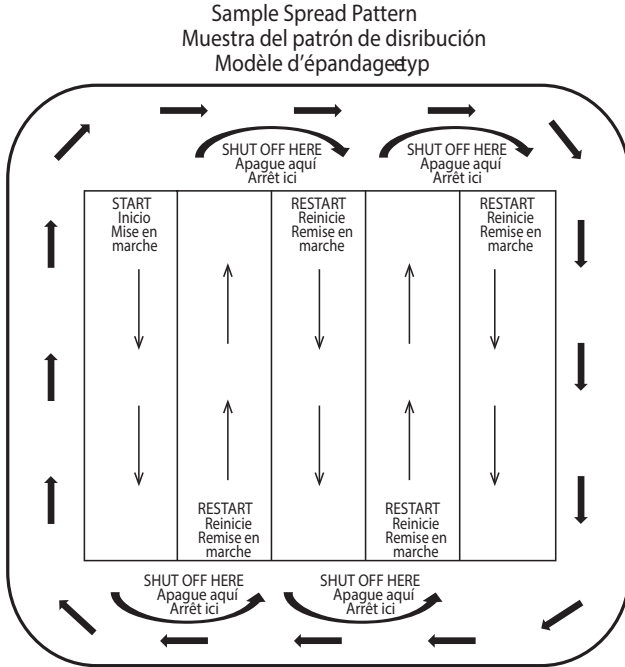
Sample Spread Pattern
Muestra del patrón de disribución
Modèle d'épandagetyp

SHUT OFF HERE
Apague aquí
Arrêt ici

SHUT OFF HERE
Apague aquí
Arrêt ici

START
Inicio
Mise en marche

RESTART
Reinicie
Remise en marche

RESTART
Reinicie
Remise en marche

RESTART
Reinicie
Remise en marche

RESTART
Reinicie
Remise en marche

SHUT OFF HERE
Apague aquí
Arrêt ici

SHUT OFF HERE
Apague aquí
Arrêt ici